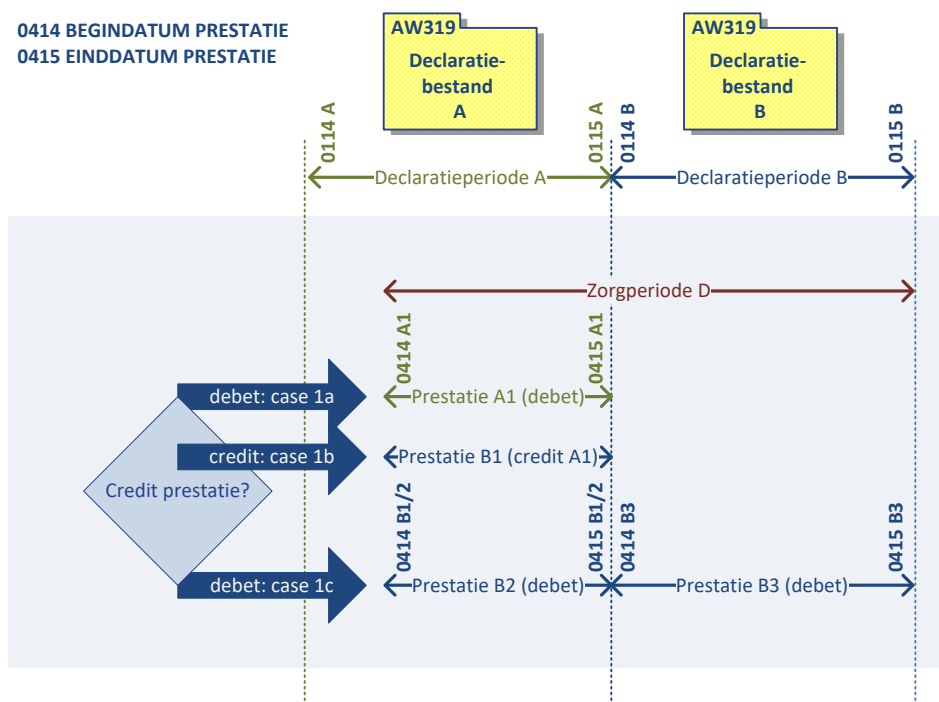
0414 BEGINDATUM PRESTATIE
0415 EINDDATUM PRESTATIE

AW319
Declaratiebestand
A

AW319
Declaratiebestand
B

0114 A
0115 A
0114 B
0115 B

Declaratieperiode A
Declaratieperiode B

Zorgperiode D

0414 A1
0415 A1

debet: case 1a
Prestatie A1 (debet)

credit: case 1b
Prestatie B1 (credit A1)

Credit prestatie?

0414 B1/2
0415 B1/2
0414 B3
0415 B3

debet: case 1c
Prestatie B2 (debet)
Prestatie B3 (debet)